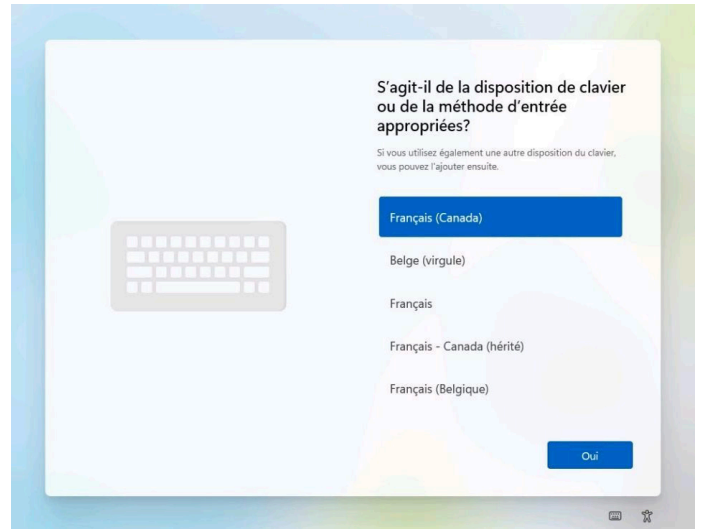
S’agit-il de la disposition de clavier ou de la méthode d’entrée appropriées?

Si vous utilisez également une autre disposition du clavier, vous pouvez l’ajouter ensuite.

Français (Canada)

Belge (virgule)

Français

Français - Canada (hérité)

Français (Belgique)

Oui